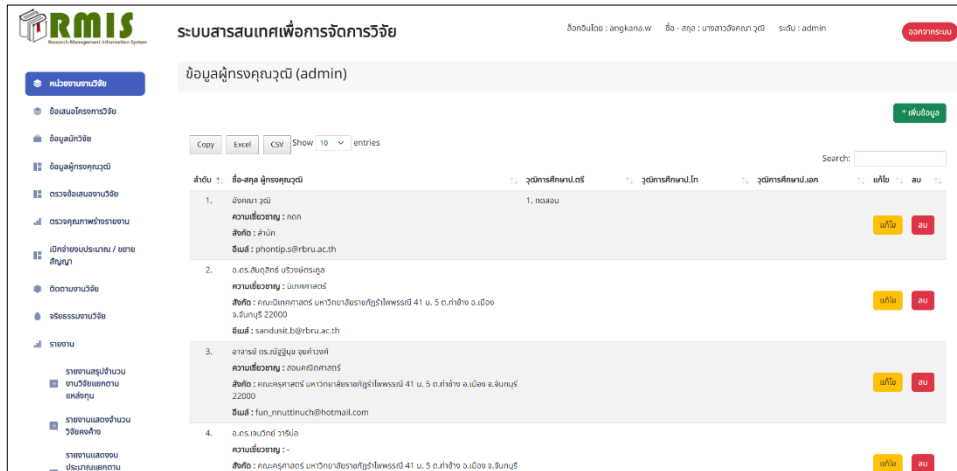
RMIS
Research Management Information System

ระบบสารสนเทศเพื่อการจัดการวิจัย

ล็อคอินโดย : angkana.w ชื่อ - สกุล : นางสาวอังคณา วุฒิ ระดับ : admin

ออกจากระบบ

หน่วยงานวิจัย
ข้อเสนอโครงการวิจัย
ข้อมูลนักวิจัย
ข้อมูลผู้ทรงคุณวุฒิ
ตรวจข้อเสนองานวิจัย
ตรวจคุณภาพร่างรายงาน
เบิกจ่ายงบประมาณ / ขยายสัญญา
ติดตามงานวิจัย
จริยธรรมงานวิจัย
รายงาน
รายงานสรุปจำนวนงานวิจัยแยกตามแหล่งทุน
รายงานแสดงจำนวนวิจัยคงค้าง
รายงานแสดงงบประมาณแยกตาม

ข้อมูลผู้ทรงคุณวุฒิ (admin)

+ เพิ่มข้อมูล

Copy Excel CSV Show 10 entries

Search:

| ลำดับ | ชื่อ-สกุล ผู้ทรงคุณวุฒิ | วุฒิการศึกษาป.ตรี | วุฒิการศึกษาป.โท | วุฒิการศึกษาป.เอก | แก้ไข | ลบ |
|---|---|---|---|---|---|---|
| 1. | อังคณา วุฒิ<br>ความเชี่ยวชาญ : ทดท<br>สังกัด : สำนัก<br>อีเมล์ : phontip.s@rbru.ac.th | 1. ทดสอบ | | | แก้ไข | ลบ |
| 2. | อ.ดร.สันดุสิทธิ์ บริวงษ์ตระกูล<br>ความเชี่ยวชาญ : นิเทศศาสตร์<br>สังกัด : คณะนิเทศศาสตร์ มหาวิทยาลัยราชภัฏรำไพพรรณี 41 ม. 5 ต.ท่าช้าง อ.เมือง จ.จันทบุรี 22000<br>อีเมล์ : sandusit.b@rbru.ac.th | | | | แก้ไข | ลบ |
| 3. | อาจารย์ ดร.ณัฐฐินุช จุลค้างคาว<br>ความเชี่ยวชาญ : ฮอมคณิตศาสตร์<br>สังกัด : คณะครุศาสตร์ มหาวิทยาลัยราชภัฏรำไพพรรณี 41 ม. 5 ต.ท่าช้าง อ.เมือง จ.จันทบุรี 22000<br>อีเมล์ : fun_nnuttinuch@hotmail.com | | | | แก้ไข | ลบ |
| 4. | อ.ดร.เจนวิทย์ วารีบ่อ<br>ความเชี่ยวชาญ : -<br>สังกัด : คณะครุศาสตร์ มหาวิทยาลัยราชภัฏรำไพพรรณี 41 ม. 5 ต.ท่าช้าง อ.เมือง จ.จันทบุรี | | | | แก้ไข | ลบ |